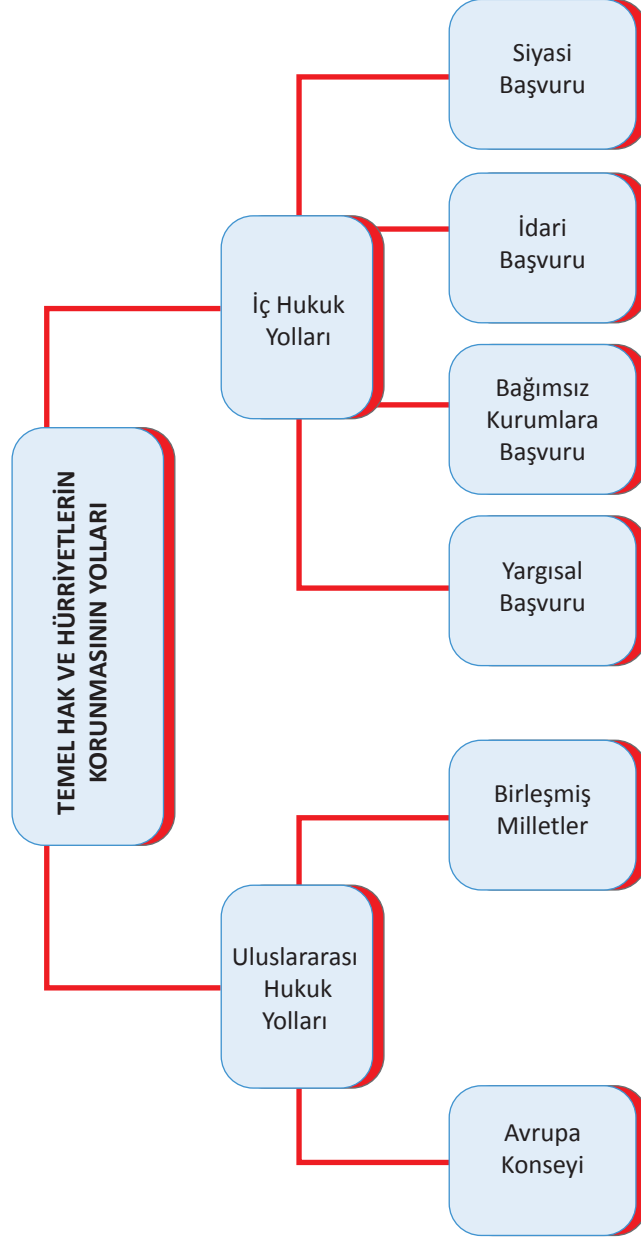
TEMEL HAK VE HÜRRİYETLERİN KORUNMASININ YOLLARI

İç Hukuk Yolları

Siyasi Başvuru

İdari Başvuru

Bağımsız Kurumlara Başvuru

Yargısal Başvuru

Uluslararası Hukuk Yolları

Birleşmiş Milletler

Avrupa Konseyi